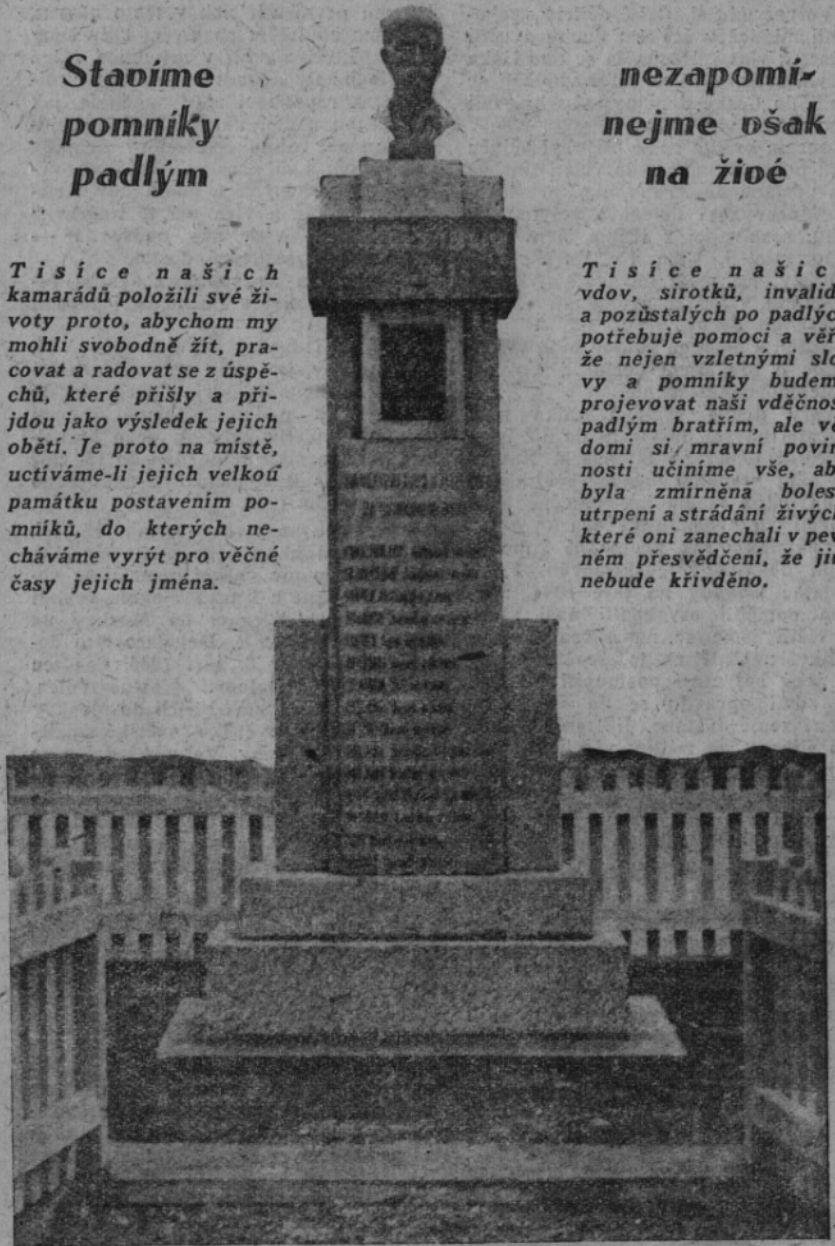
Stavíme pomníky padlým

Tisíce našich kamarádů položili své životy proto, abychom my mohli svobodně žít, pracovat a radovat se z úspěchů, které přišly a přijdou jako výsledek jejich obětí. Je proto na místě, uctíváme-li jejich velkou památku postavením pomníků, do kterých necháváme vyrýt pro věčné časy jejich jména.

nezapomínejme však na živé

Tisíce našic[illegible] vdov, sirotků, invalid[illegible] a pozůstalých po padlýc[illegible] potřebuje pomoci a vě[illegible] že nejen vzletnými slo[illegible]vy a pomníky budem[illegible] projevovat naši vděčnos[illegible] padlým bratřím, ale ve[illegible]domi si mravní povin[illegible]nosti učiníme vše, ab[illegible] byla zmírněna boles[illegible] utrpení a strádání živých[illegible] které oni zanechali v pev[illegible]ném přesvědčení, že jim nebude křivděno.